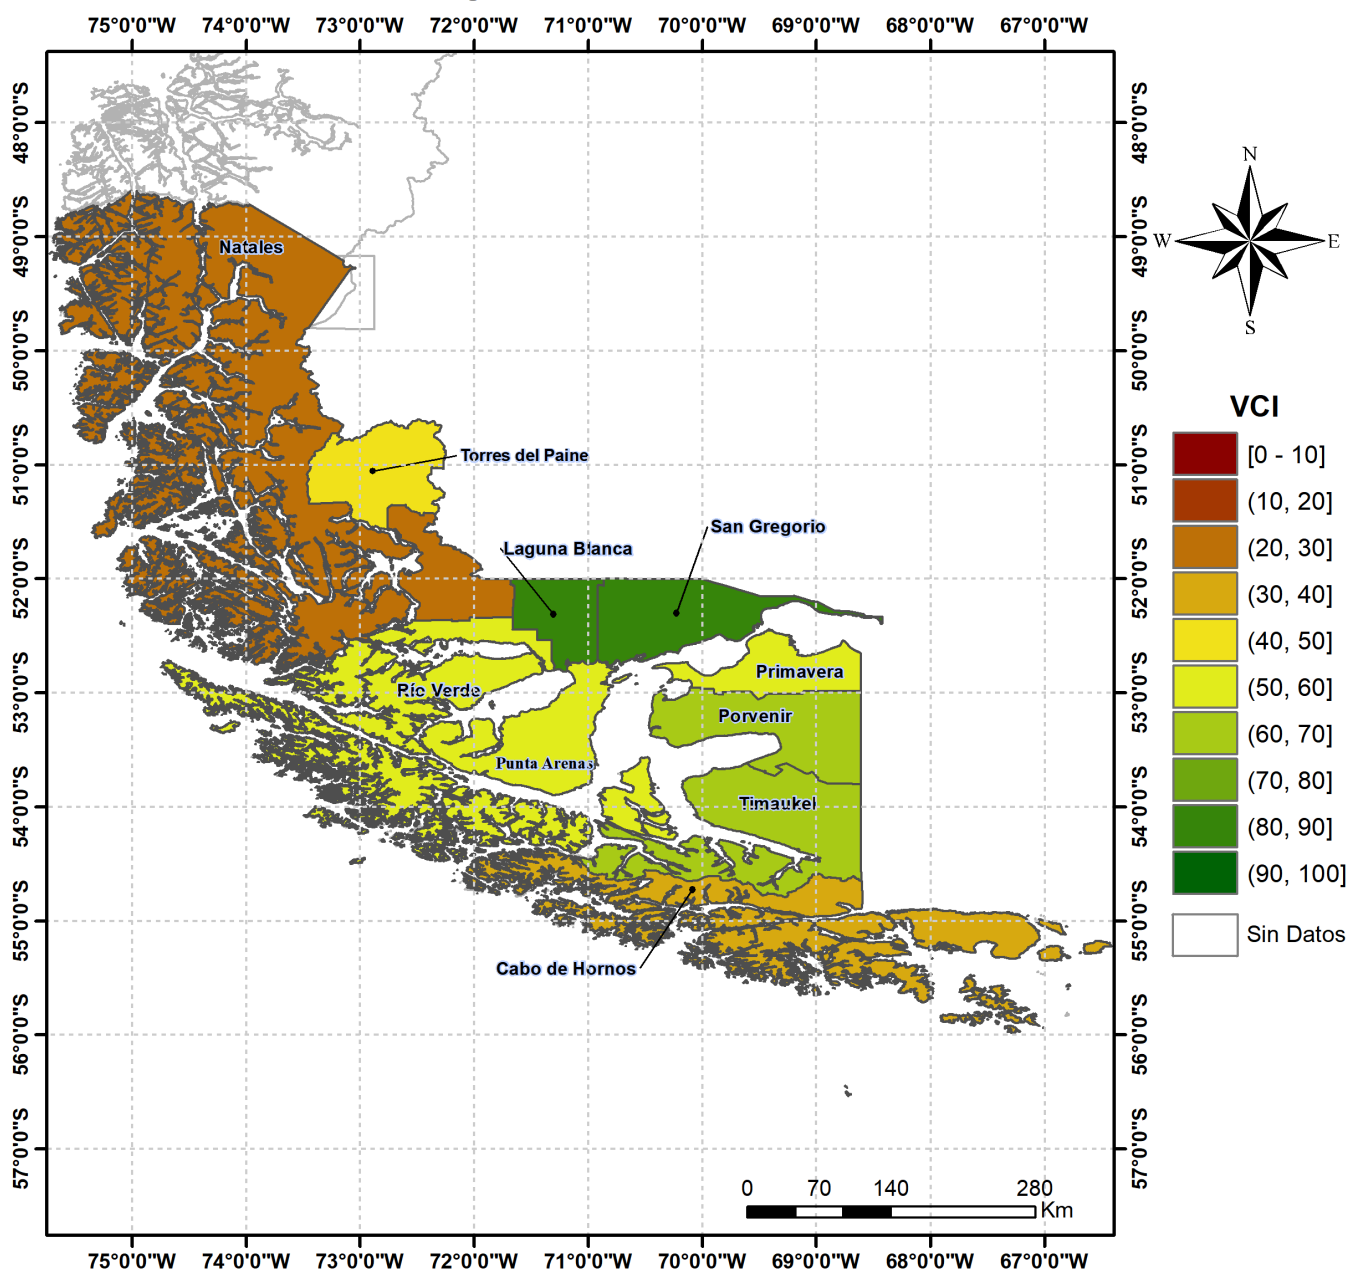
75°0'0"W 74°0'0"W 73°0'0"W 72°0'0"W 71°0'0"W 70°0'0"W 69°0'0"W 68°0'0"W 67°0'0"W

48°0'0"S
49°0'0"S
50°0'0"S
51°0'0"S
52°0'0"S
53°0'0"S
54°0'0"S
55°0'0"S
56°0'0"S
57°0'0"S

48°0'0"S
49°0'0"S
50°0'0"S
51°0'0"S
52°0'0"S
53°0'0"S
54°0'0"S
55°0'0"S
56°0'0"S
57°0'0"S

Natales
Torres del Paine
San Gregorio
Laguna Blanca
Primavera
Río Verde
Porvenir
Punta Arenas
Timaukel
Cabo de Hornos

N
W
E
S

VCI
[0 - 10]
(10, 20]
(20, 30]
(30, 40]
(40, 50]
(50, 60]
(60, 70]
(70, 80]
(80, 90]
(90, 100]
Sin Datos

0 70 140 280
Km

75°0'0"W 74°0'0"W 73°0'0"W 72°0'0"W 71°0'0"W 70°0'0"W 69°0'0"W 68°0'0"W 67°0'0"W